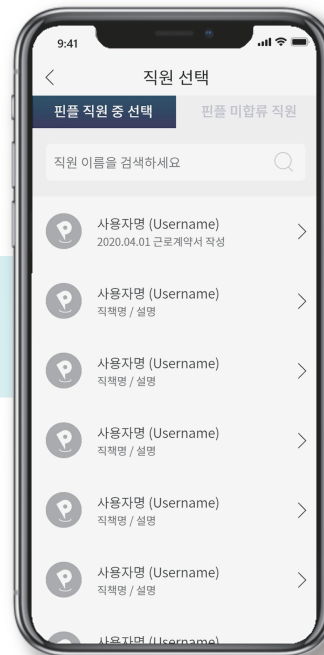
9:41

<

직원 선택

핀플 직원 중 선택

핀플 미합류 직원

직원 이름을 검색하세요

사용자명 (Username)
2020.04.01 근로계약서 작성

>

사용자명 (Username)
직책명 / 설명

>

사용자명 (Username)
직책명 / 설명

>

사용자명 (Username)
직책명 / 설명

>

사용자명 (Username)
직책명 / 설명

>

사용자명 (Username)
직책명 / 설명

>

사용자명 (Username)